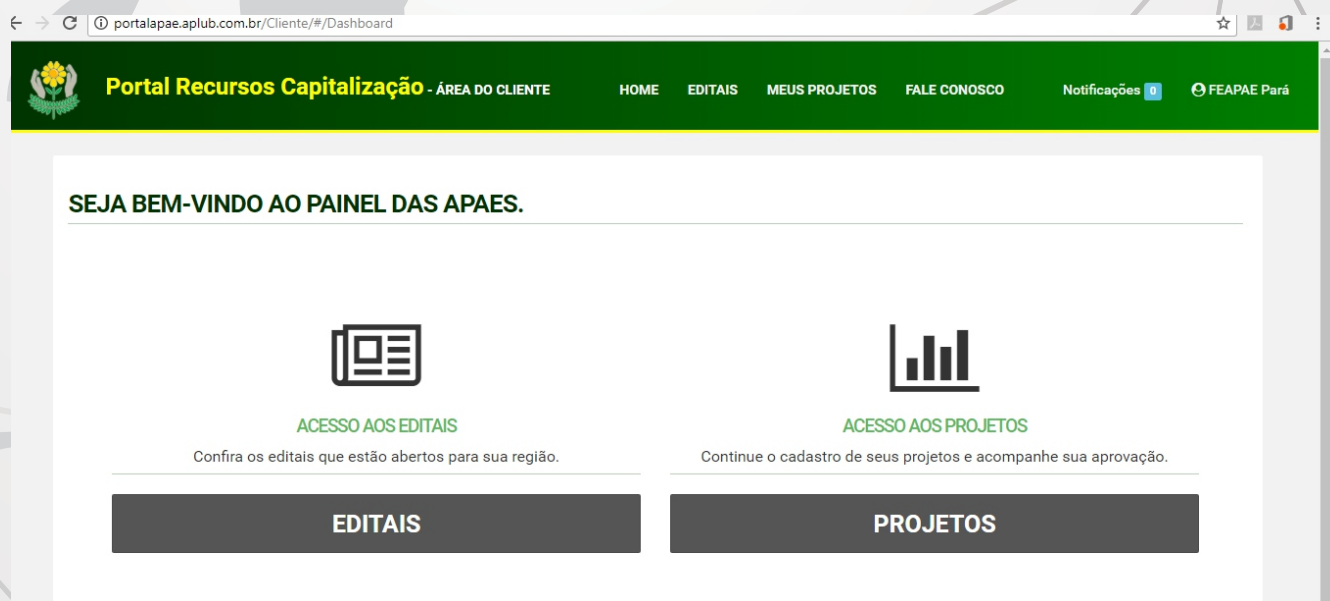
portalapae.aplub.com.br/Cliente/#/Dashboard

Portal Recursos Capitalização - ÁREA DO CLIENTE

HOME EDITAIS MEUS PROJETOS FALE CONOSCO

Notificações 0 FEAPAE Pará

SEJA BEM-VINDO AO PAINEL DAS APAES.

ACESSO AOS EDITAIS

Confira os editais que estão abertos para sua região.

EDITAIS

ACESSO AOS PROJETOS

Continue o cadastro de seus projetos e acompanhe sua aprovação.

PROJETOS